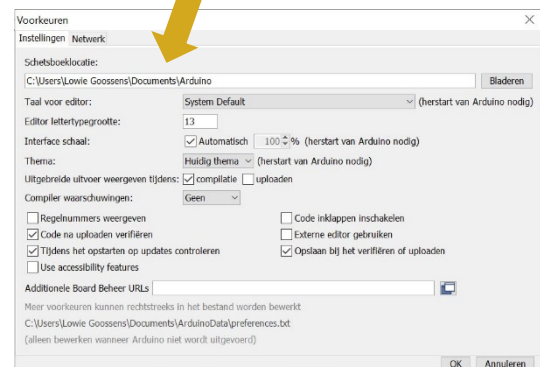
Voorkeuren

Instellingen Netwerk

Schetsboeklocatie:

C:\Users\Lowie Goossens\Documents\Arduino

Bladeren

Taal voor editor: System Default (herstart van Arduino nodig)

Editor lettertypegrootte: 13

Interface schaal: Automatisch 100 % (herstart van Arduino nodig)

Thema: Huidig thema (herstart van Arduino nodig)

Uitgebreide uitvoer weergeven tijdens: compilatie uploaden

Compiler waarschuwingen: Geen

Regelnummers weergeven

Code inklappen inschakelen

Code na uploaden verifiëren

Externe editor gebruiken

Tijdens het opstarten op updates controleren

Opslaan bij het verifiëren of uploaden

Use accessibility features

Additionele Board Beheer URLs

Meer voorkeuren kunnen rechtstreeks in het bestand worden bewerkt

C:\Users\Lowie Goossens\Documents\ArduinoData\preferences.txt

(alleen bewerken wanneer Arduino niet wordt uitgevoerd)

OK Annuleren